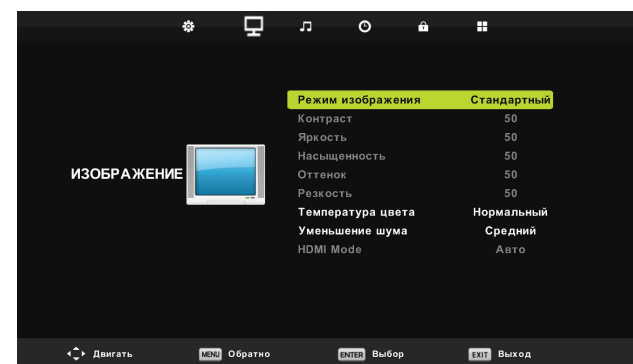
ИЗОБРАЖЕНИЕ

| | |
|---|---|
| Режим изображения | Стандартный |
| Контраст | 50 |
| Яркость | 50 |
| Насыщенность | 50 |
| Оттенок | 50 |
| Резкость | 50 |
| Температура цвета | Нормальный |
| Уменьшение шума | Средний |
| HDMI Mode | Авто |

Двигать MENU Обратно ENTER Выбор EXIT Выход